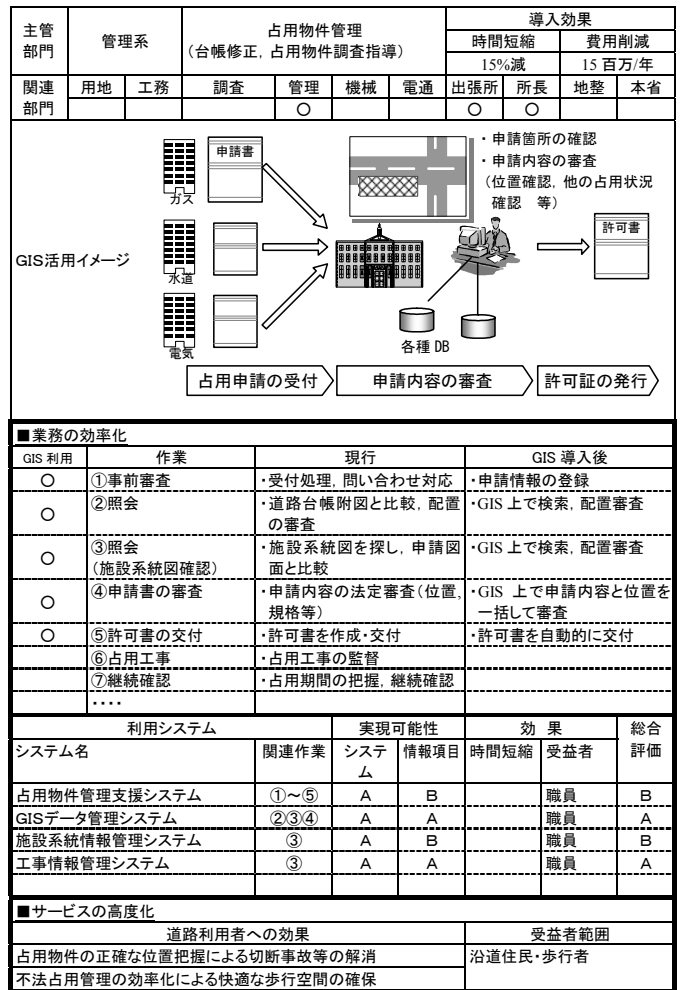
| 主管部門 | 管理系 | 占用物件管理（台帳修正，占用物件調査指導） | 導入効果 |  |
|---|---|---|---|---|
|  |  |  | 時間短縮 | 費用削減 |
|  |  |  | 15%減 | 15 百万/年 |

| 関連部門 | 用地 | 工務 | 調査 | 管理 | 機械 | 電通 | 出張所 | 所長 | 地整 | 本省 |
|---|---|---|---|---|---|---|---|---|---|---|
|  |  |  |  | ○ |  |  | ○ | ○ |  |  |

GIS活用イメージ

申請書

ガス

水道

電気

・申請箇所の確認
・申請内容の審査
（位置確認，他の占用状況確認　等）

許可書

各種 DB

占用申請の受付　申請内容の審査　許可証の発行

■業務の効率化

| GIS 利用 | 作業 | 現行 | GIS 導入後 |
|---|---|---|---|
| ○ | ①事前審査 | ・受付処理，問い合わせ対応 | ・申請情報の登録 |
| ○ | ②照会 | ・道路台帳附図と比較，配置の審査 | ・GIS 上で検索，配置審査 |
| ○ | ③照会（施設系統図確認） | ・施設系統図を探し，申請図面と比較 | ・GIS 上で検索，配置審査 |
| ○ | ④申請書の審査 | ・申請内容の法定審査（位置，規格等） | ・GIS 上で申請内容と位置を一括して審査 |
| ○ | ⑤許可書の交付 | ・許可書を作成・交付 | ・許可書を自動的に交付 |
|  | ⑥占用工事 | ・占用工事の監督 |  |
|  | ⑦継続確認 | ・占用期間の把握，継続確認 |  |
|  | ････ |  |  |

| 利用システム |  | 実現可能性 |  | 効果 |  | 総合 |
|---|---|---|---|---|---|---|
| システム名 | 関連作業 | システム | 情報項目 | 時間短縮 | 受益者 | 評価 |
| 占用物件管理支援システム | ①～⑤ | A | B |  | 職員 | B |
| GISデータ管理システム | ②③④ | A | A |  | 職員 | A |
| 施設系統情報管理システム | ③ | A | B |  | 職員 | B |
| 工事情報管理システム | ③ | A | A |  | 職員 | A |

■サービスの高度化

| 道路利用者への効果 | 受益者範囲 |
|---|---|
| 占用物件の正確な位置把握による切断事故等の解消 | 沿道住民・歩行者 |
| 不法占用管理の効率化による快適な歩行空間の確保 |  |